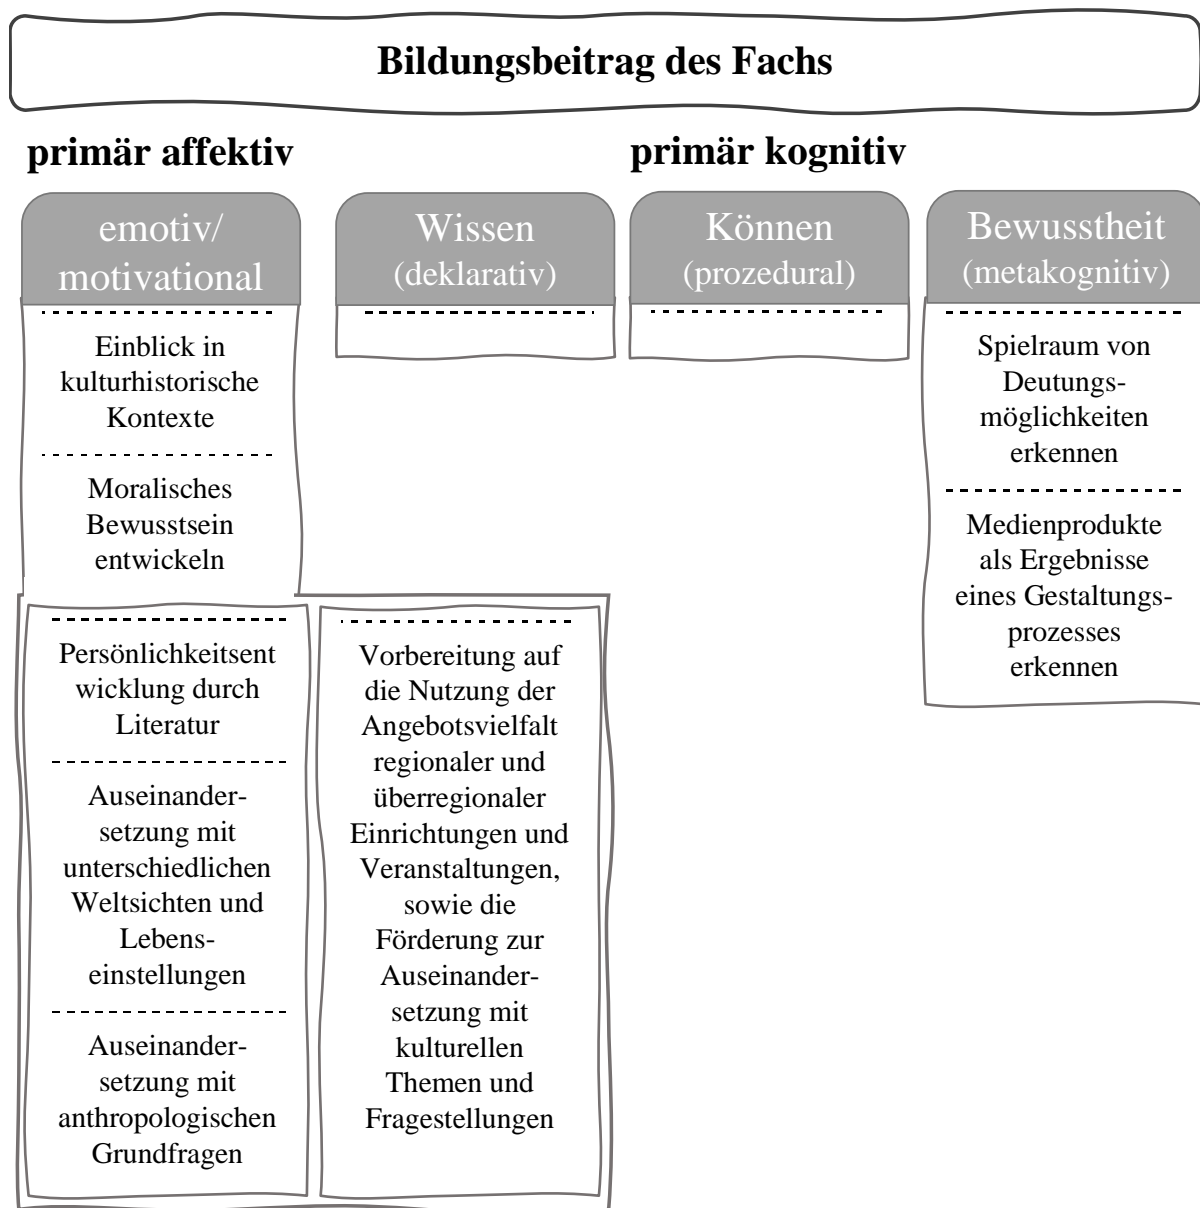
Bildungsbeitrag des Fachs

primär affektiv

primär kognitiv

emotiv/ motivational

Wissen (deklarativ)

Können (prozedural)

Bewusstheit (metakognitiv)

Einblick in kulturhistorische Kontexte

Moralisches Bewusstsein entwickeln

Persönlichkeitsent wicklung durch Literatur

Auseinandersetzung mit unterschiedlichen Weltsichten und Lebenseinstellungen

Auseinandersetzung mit anthropologischen Grundfragen

Vorbereitung auf die Nutzung der Angebotsvielfalt regionaler und überregionaler Einrichtungen und Veranstaltungen, sowie die Förderung zur Auseinandersetzung mit kulturellen Themen und Fragestellungen

Spielraum von Deutungsmöglichkeiten erkennen

Medienprodukte als Ergebnisse eines Gestaltungsprozesses erkennen